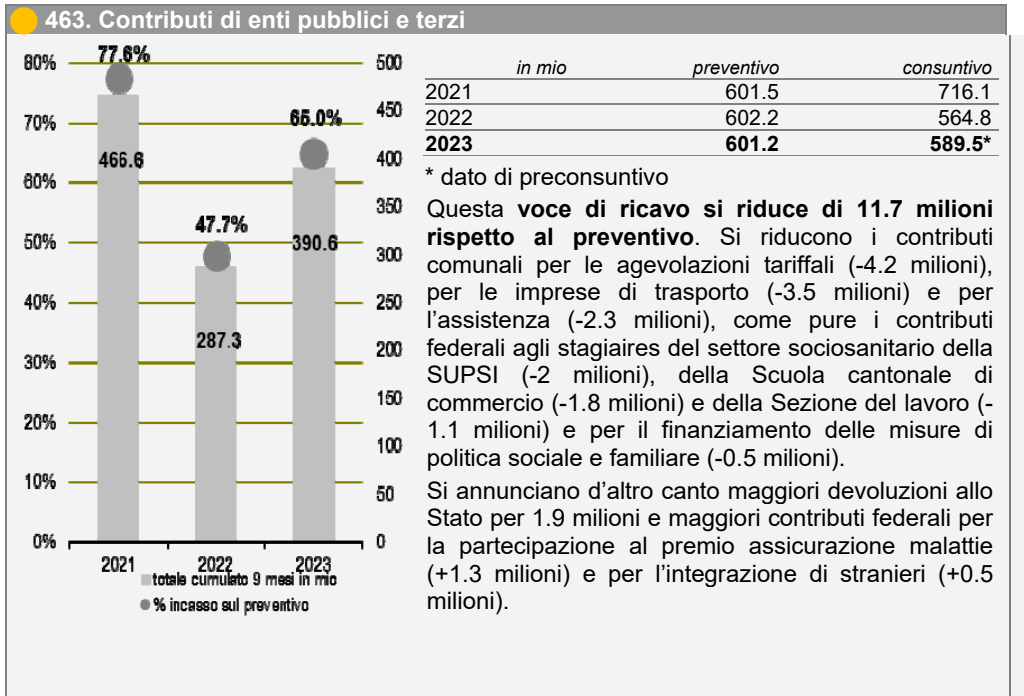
463. Contributi di enti pubblici e terzi

80%
70%
60%
50%
40%
30%
20%
10%
0%

500
450
400
350
300
250
200
150
100
50
0

77.6%
466.6
47.7%
287.3
65.0%
390.6

2021
2022
2023

totale cumulato 9 mesi in mio
% incasso sul preventivo

| in mio | preventivo | consuntivo |
|---|---|---|
| 2021 | 601.5 | 716.1 |
| 2022 | 602.2 | 564.8 |
| **2023** | **601.2** | **589.5*** |

* dato di preconsuntivo

Questa **voce di ricavo si riduce di 11.7 milioni rispetto al preventivo**. Si riducono i contributi comunali per le agevolazioni tariffali (-4.2 milioni), per le imprese di trasporto (-3.5 milioni) e per l'assistenza (-2.3 milioni), come pure i contributi federali agli stagiaires del settore sociosanitario della SUPSI (-2 milioni), della Scuola cantonale di commercio (-1.8 milioni) e della Sezione del lavoro (-1.1 milioni) e per il finanziamento delle misure di politica sociale e familiare (-0.5 milioni).

Si annunciano d'altro canto maggiori devoluzioni allo Stato per 1.9 milioni e maggiori contributi federali per la partecipazione al premio assicurazione malattie (+1.3 milioni) e per l'integrazione di stranieri (+0.5 milioni).